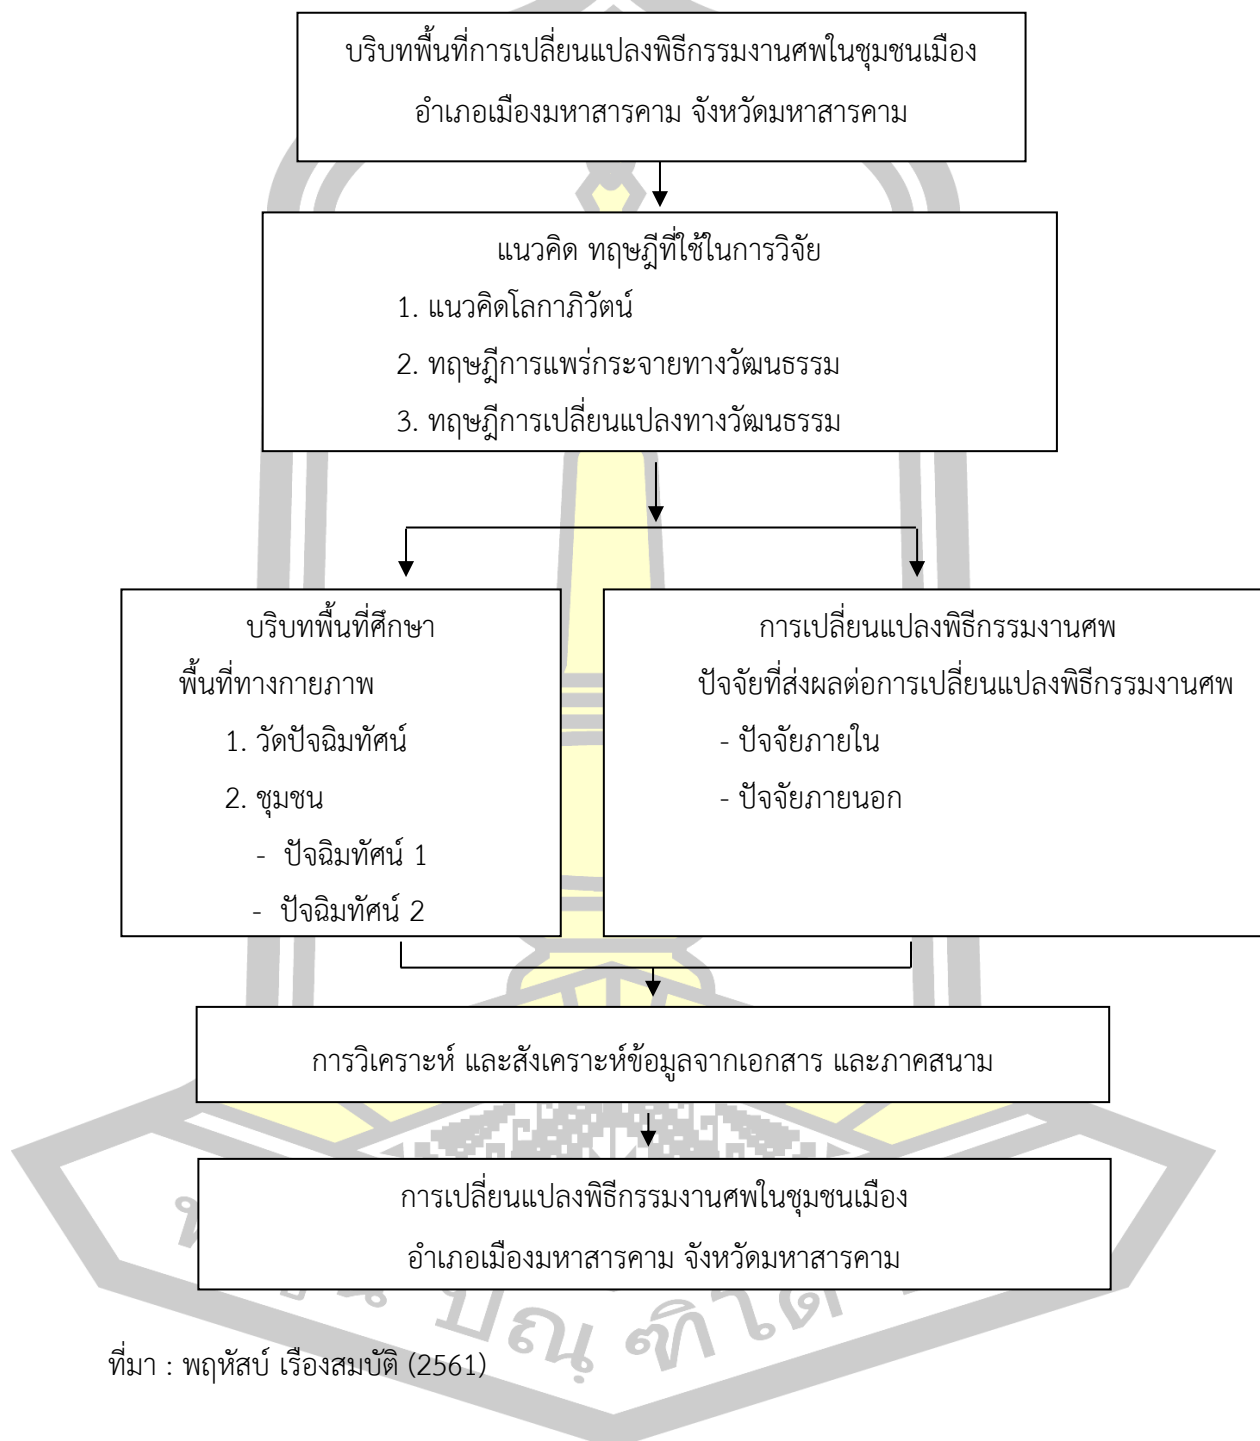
บริบทพื้นที่การเปลี่ยนแปลงพิธีกรรมงานศพในชุมชนเมือง อำเภอเมืองมหาสารคาม จังหวัดมหาสารคาม

แนวคิด ทฤษฎีที่ใช้ในการวิจัย
1. แนวคิดโลกาภิวัตน์
2. ทฤษฎีการแพร่กระจายทางวัฒนธรรม
3. ทฤษฎีการเปลี่ยนแปลงทางวัฒนธรรม

บริบทพื้นที่ศึกษา
พื้นที่ทางกายภาพ
1. วัดปัจฉิมทัศน์
2. ชุมชน
- ปัจฉิมทัศน์ 1
- ปัจฉิมทัศน์ 2

การเปลี่ยนแปลงพิธีกรรมงานศพ
ปัจจัยที่ส่งผลต่อการเปลี่ยนแปลงพิธีกรรมงานศพ
- ปัจจัยภายใน
- ปัจจัยภายนอก

การวิเคราะห์ และสังเคราะห์ข้อมูลจากเอกสาร และภาคสนาม

การเปลี่ยนแปลงพิธีกรรมงานศพในชุมชนเมือง อำเภอเมืองมหาสารคาม จังหวัดมหาสารคาม

ที่มา : พฤหัสบ์ เรืองสมบัติ (2561)